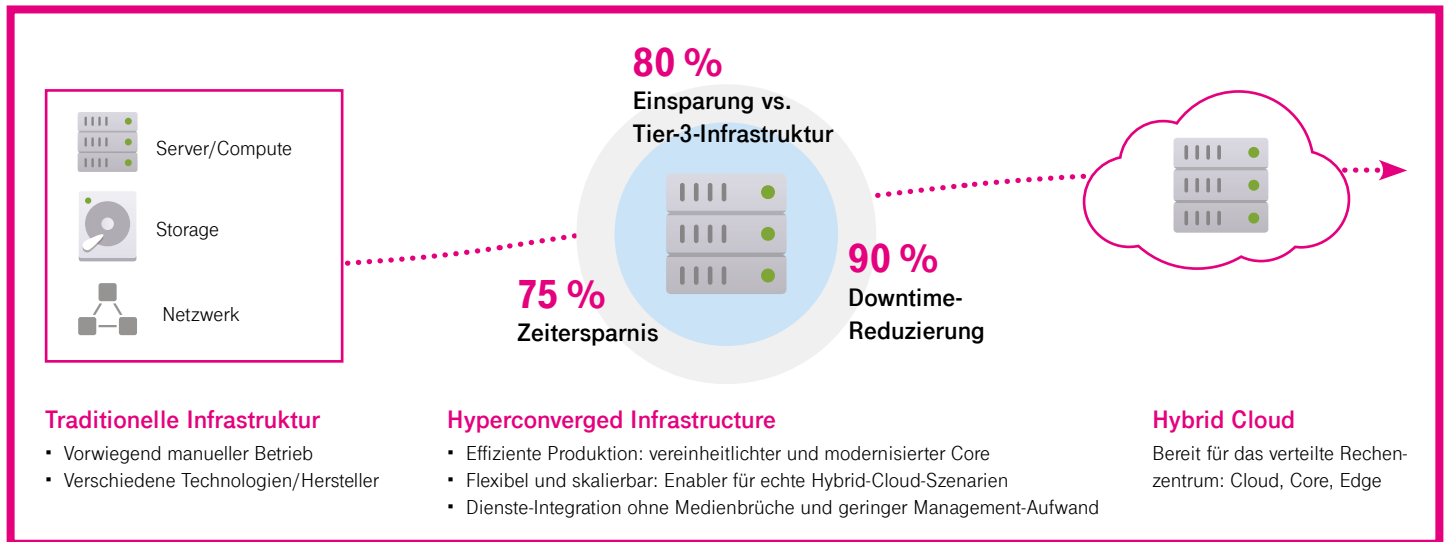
Server/Compute

Storage

Netzwerk

80 %
Einsparung vs. Tier-3-Infrastruktur

75 %
Zeitersparnis

90 %
Downtime-Reduzierung

Traditionelle Infrastruktur
- Vorwiegend manueller Betrieb
- Verschiedene Technologien/Hersteller

Hyperconverged Infrastructure
- Effiziente Produktion: vereinheitlichter und modernisierter Core
- Flexibel und skalierbar: Enabler für echte Hybrid-Cloud-Szenarien
- Dienste-Integration ohne Medienbrüche und geringer Management-Aufwand

Hybrid Cloud
Bereit für das verteilte Rechenzentrum: Cloud, Core, Edge